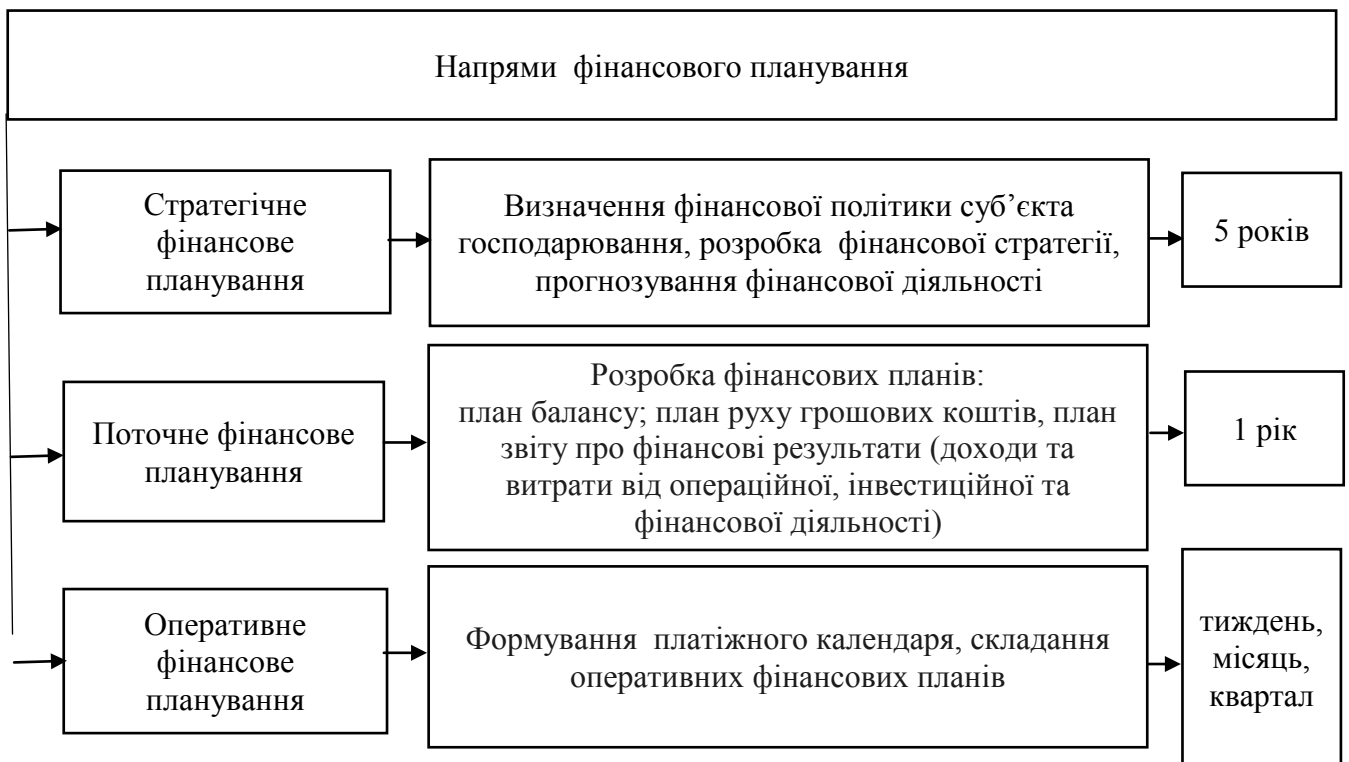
Напрями фінансового планування

Стратегічне фінансове планування

Визначення фінансової політики суб'єкта господарювання, розробка фінансової стратегії, прогнозування фінансової діяльності

5 років

Поточне фінансове планування

Розробка фінансових планів: план балансу; план руху грошових коштів, план звіту про фінансові результати (доходи та витрати від операційної, інвестиційної та фінансової діяльності)

1 рік

Оперативне фінансове планування

Формування платіжного календаря, складання оперативних фінансових планів

тиждень, місяць, квартал